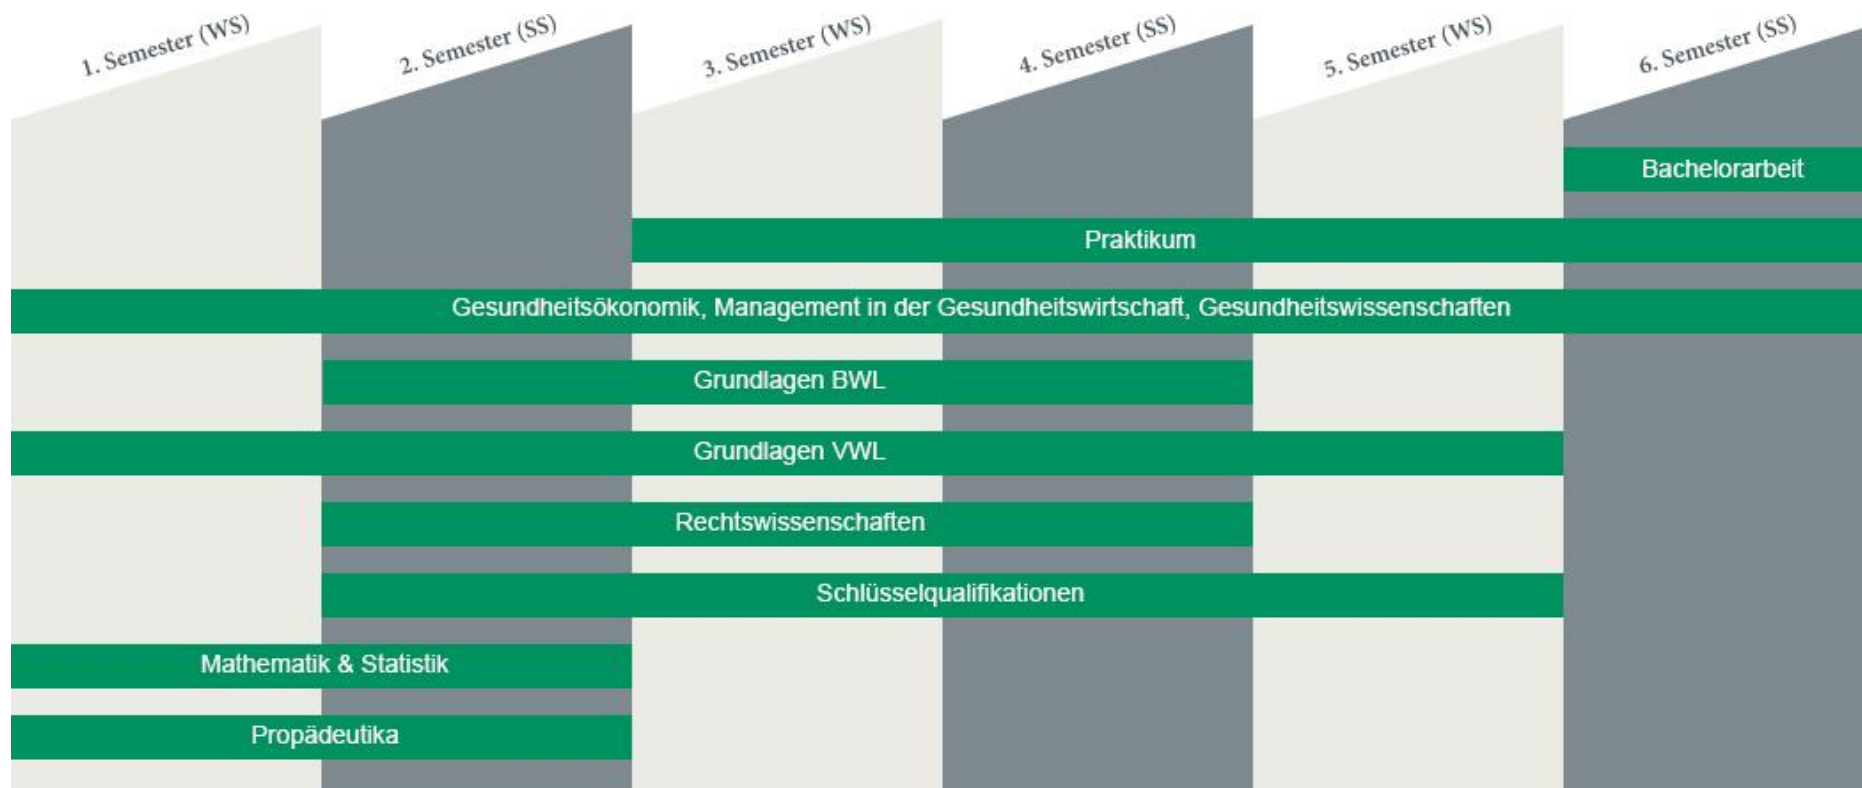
1. Semester (WS)

2. Semester (SS)

3. Semester (WS)

4. Semester (SS)

5. Semester (WS)

6. Semester (SS)

Bachelorarbeit

Praktikum

Gesundheitsökonomik, Management in der Gesundheitswirtschaft, Gesundheitswissenschaften

Grundlagen BWL

Grundlagen VWL

Rechtswissenschaften

Schlüsselqualifikationen

Mathematik & Statistik

Propädeutika